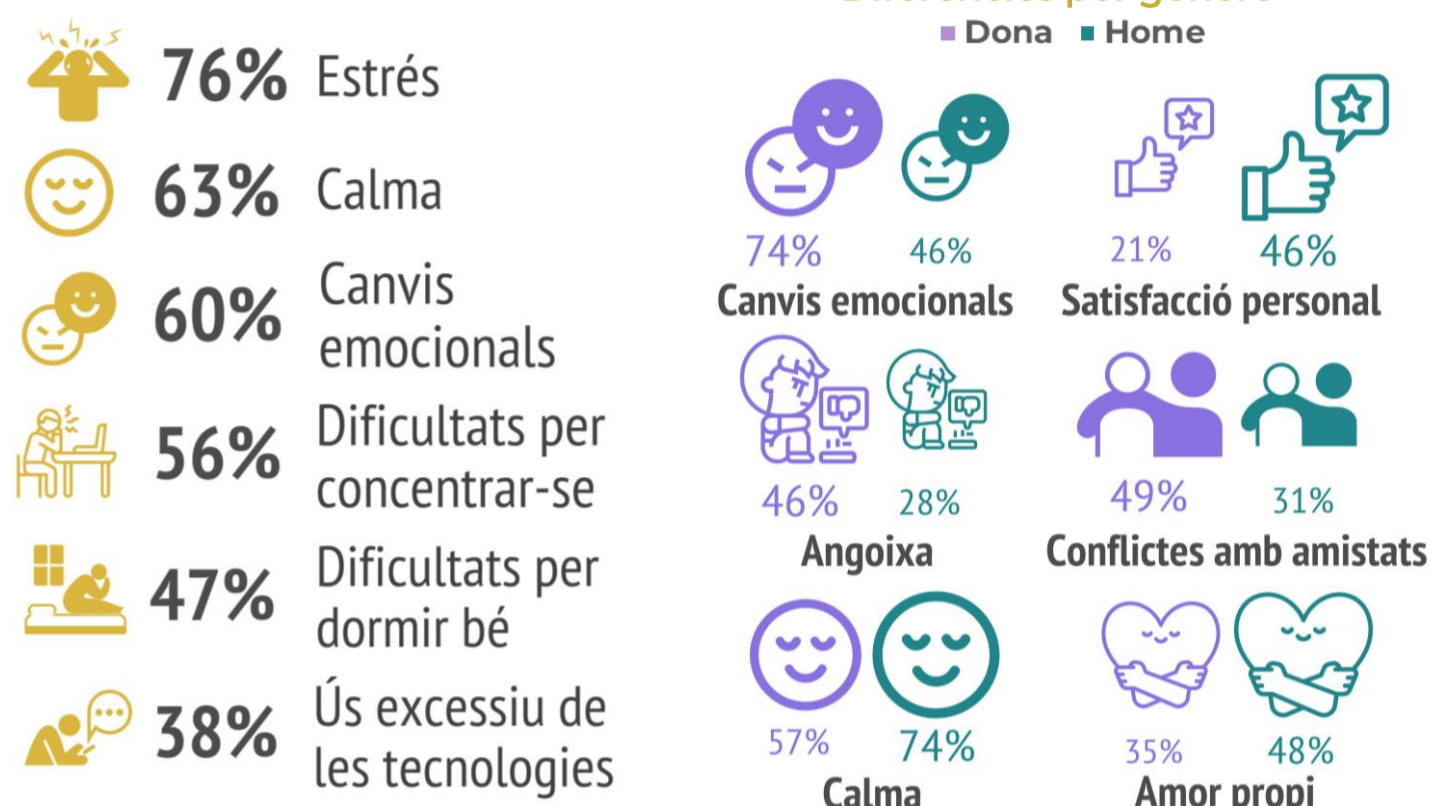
76% Estrés

63% Calma

60% Canvis emocionals

56% Dificultats per concentrar-se

47% Dificultats per dormir bé

38% Ús excessiu de les tecnologies

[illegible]

Dona Home

74% 46%
Canvis emocionals

21% 46%
Satisfacció personal

46% 28%
Angoixa

49% 31%
Conflictes amb amistats

57% 74%
Calma

35% 48%
Amor propi